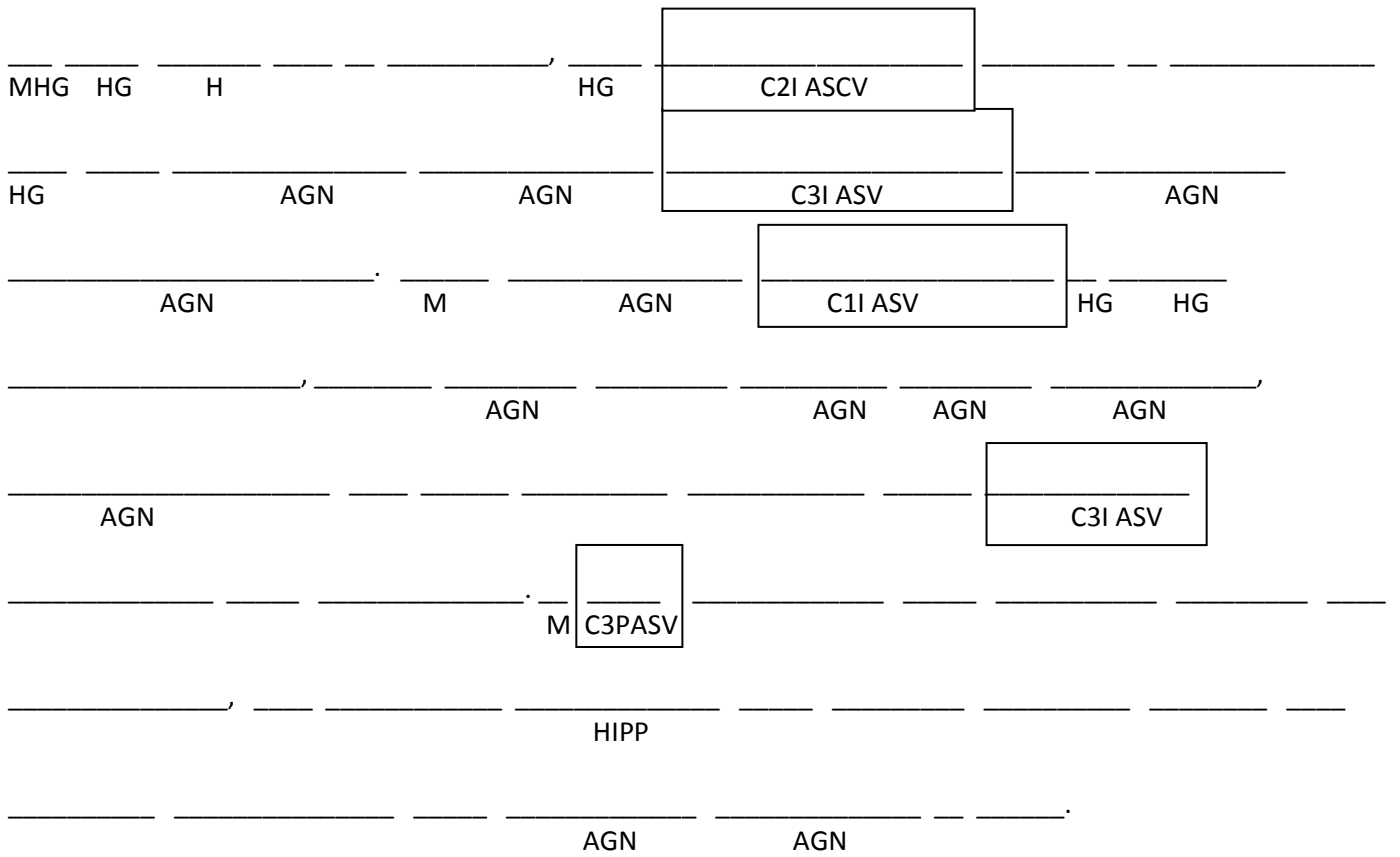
___ _____ _______ ____ __ __________, _____ ____________________ _________ __ ____________
MHG HG H HG C2I ASCV

____ _____ _______________ _______________ ______________________ _____ ____________
HG AGN AGN C3I ASV AGN

________________________. ______ ________________ ____________________ __ ________
AGN M AGN C1I ASV HG HG

____________________, ________ _________ _________ __________ _________ _____________,
AGN AGN AGN AGN

______________________ ____ ______ __________ ___________ ______ ____________
AGN C3I ASV

______________ _____ ______________. __ _____ ______________ _____ ___________ _________ ____
M C3PASV

_______________, ____ ___________ _____________ _____ _________ __________ ________ ____
HIPP

__________ ______________ _____ ____________ _____________ __ ______.
AGN AGN